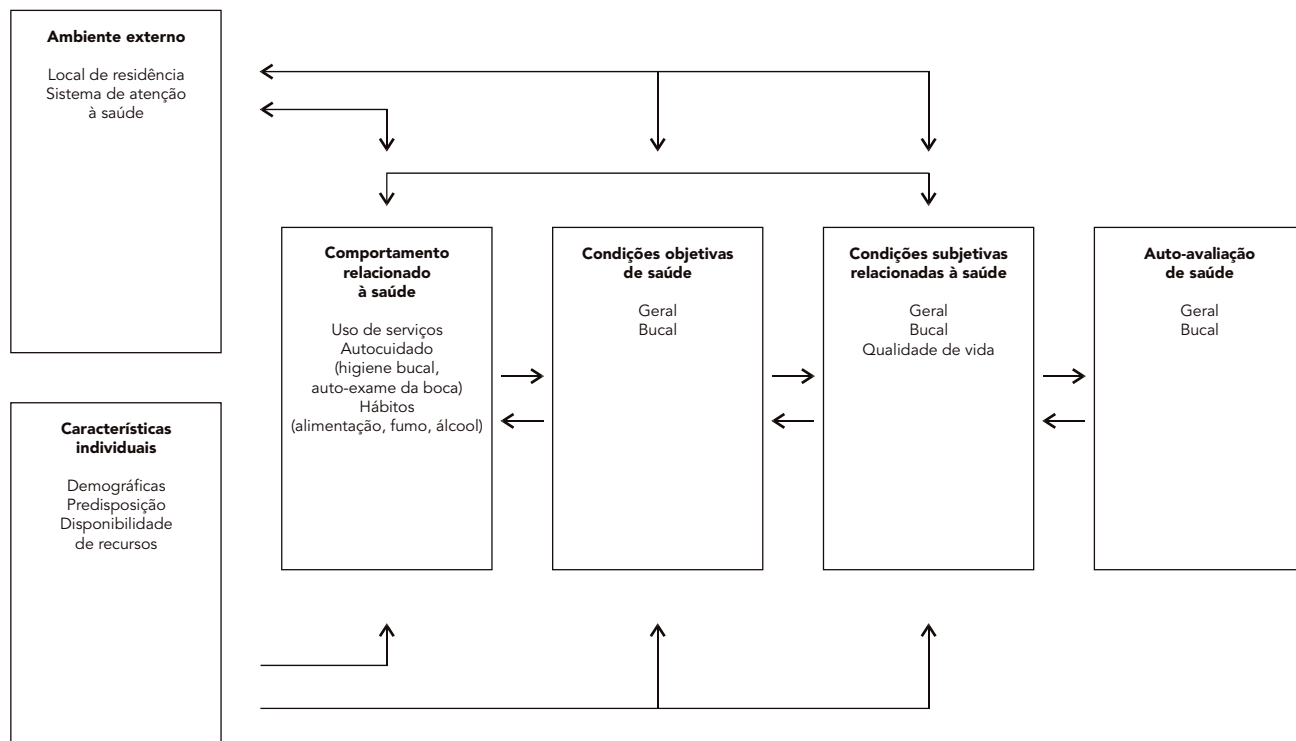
Ambiente externo

Local de residência
Sistema de atenção à saúde

Características individuais

Demográficas
Predisposição
Disponibilidade de recursos

Comportamento relacionado à saúde

Uso de serviços
Autocuidado
(higiene bucal, auto-exame da boca)
Hábitos
(alimentação, fumo, álcool)

Condições objetivas de saúde

Geral
Bucal

Condições subjetivas relacionadas à saúde

Geral
Bucal
Qualidade de vida

Auto-avaliação de saúde

Geral
Bucal